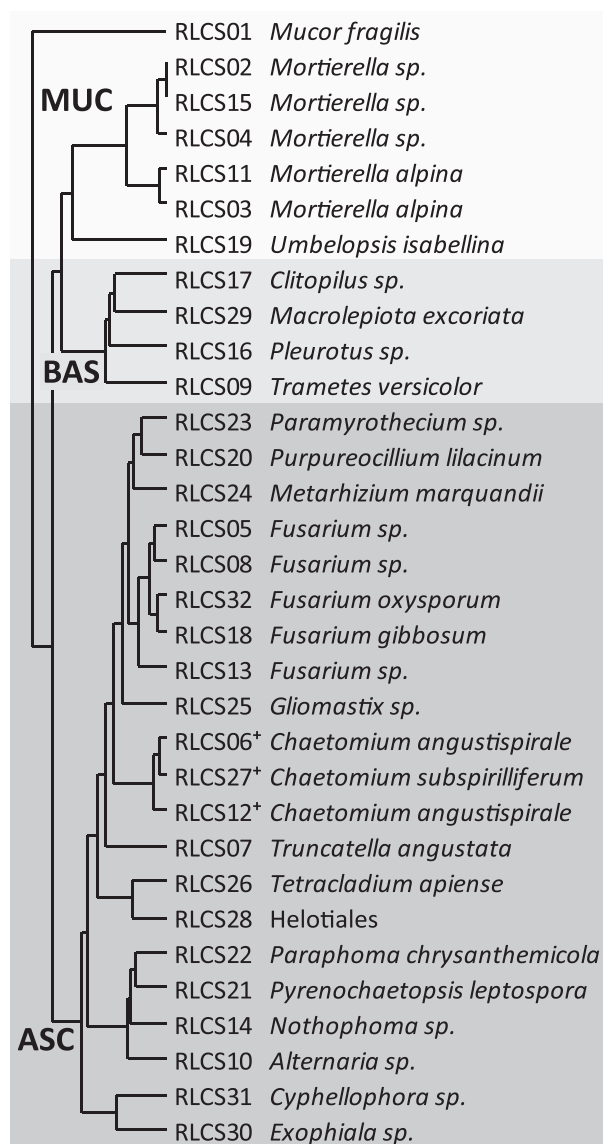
RLCS01 *Mucor fragilis*
MUC
RLCS02 *Mortierella sp.*
RLCS15 *Mortierella sp.*
RLCS04 *Mortierella sp.*
RLCS11 *Mortierella alpina*
RLCS03 *Mortierella alpina*
RLCS19 *Umbelopsis isabellina*
RLCS17 *Clitopilus sp.*
RLCS29 *Macrolepiota excoriata*
RLCS16 *Pleurotus sp.*
BAS
RLCS09 *Trametes versicolor*
RLCS23 *Paramyrothecium sp.*
RLCS20 *Purpureocillium lilacinum*
RLCS24 *Metarhizium marquandii*
RLCS05 *Fusarium sp.*
RLCS08 *Fusarium sp.*
RLCS32 *Fusarium oxysporum*
RLCS18 *Fusarium gibbosum*
RLCS13 *Fusarium sp.*
RLCS25 *Gliomastix sp.*
RLCS06$^+$ *Chaetomium angustispirale*
RLCS27$^+$ *Chaetomium subspirilliferum*
RLCS12$^+$ *Chaetomium angustispirale*
RLCS07 *Truncatella angustata*
RLCS26 *Tetracladium apiense*
RLCS28 Helotiales
RLCS22 *Paraphoma chrysanthemicola*
RLCS21 *Pyrenochaetopsis leptospora*
RLCS14 *Nothophoma sp.*
ASC
RLCS10 *Alternaria sp.*
RLCS31 *Cyphellophora sp.*
RLCS30 *Exophiala sp.*